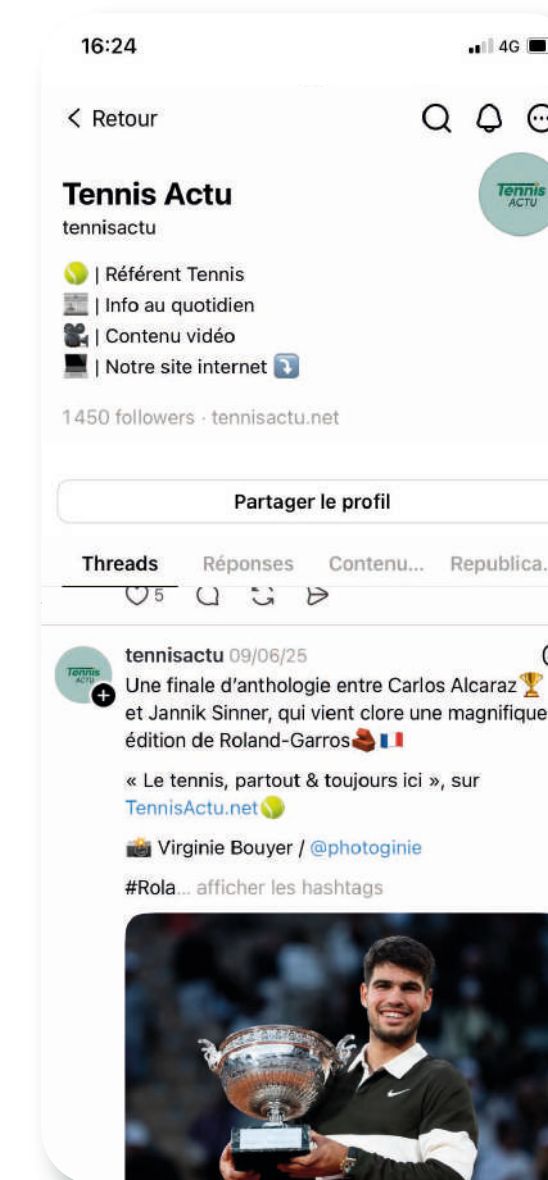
16:24

4G

< Retour

Tennis Actu
tennisactu

Tennis ACTU

🎾 | Référent Tennis
📰 | Info au quotidien
🎥 | Contenu vidéo
💻 | Notre site internet ⤵️

1450 followers · tennisactu.net

Partager le profil

Threads Réponses Contenu... Republica...

5

tennisactu 09/06/25
Une finale d'anthologie entre Carlos Alcaraz 🏆 et Jannik Sinner, qui vient clore une magnifique édition de Roland-Garros 🧱🇫🇷

« Le tennis, partout & toujours ici », sur TennisActu.net🎾

📸 Virginie Bouyer / @photoginie

#Rola... afficher les hashtags